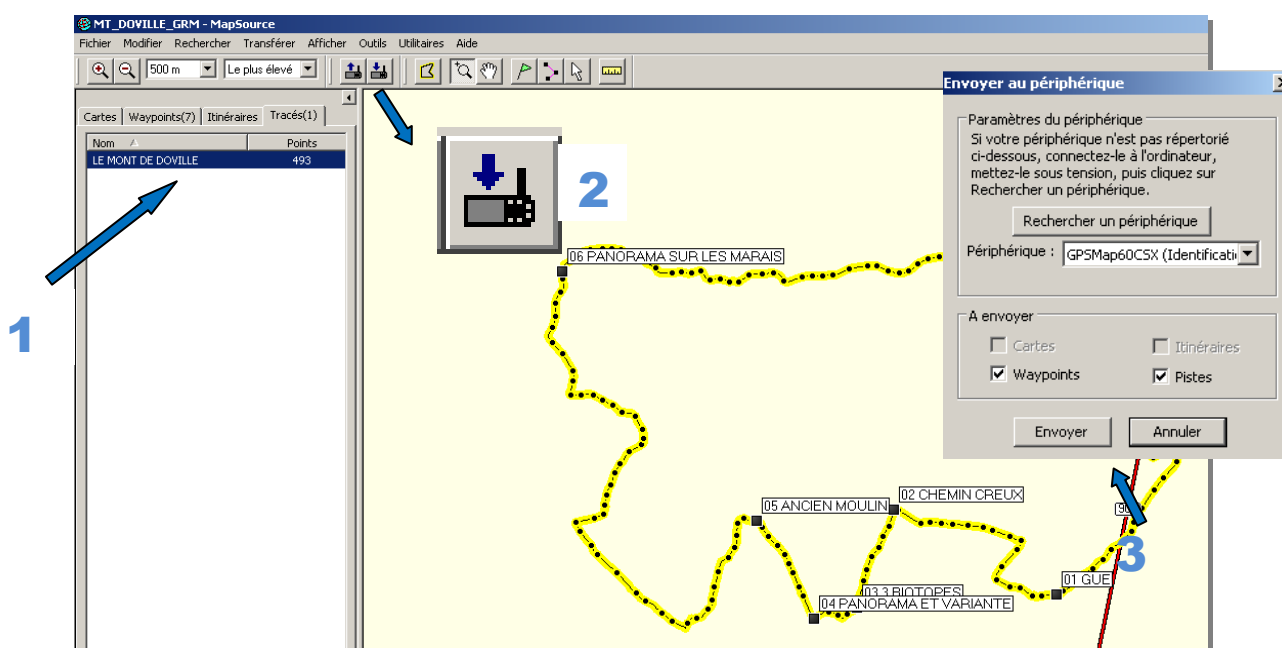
MT_DOVILLE_GRM - MapSource

Fichier Modifier Rechercher Transférer Afficher Outils Utilitaires Aide

500 m
Le plus élevé

Cartes Waypoints(7) Itinéraires Tracés(1)

| Nom | Points |
|---|---|
| LE MONT DE DOVILLE | 493 |

1

2

06 PANORAMA SUR LES MARAIS
05 ANCIEN MOULIN
02 CHEMIN CREUX
03 3 BIOTOPES
04 PANORAMA ET VARIANTE
01 GUE
90

3

Envoyer au périphérique

Paramètres du périphérique
Si votre périphérique n'est pas répertorié ci-dessous, connectez-le à l'ordinateur, mettez-le sous tension, puis cliquez sur Rechercher un périphérique.

Rechercher un périphérique

Périphérique : GPSMap60CSX (Identificatio

A envoyer
Cartes
Itinéraires
Waypoints
Pistes

Envoyer
Annuler